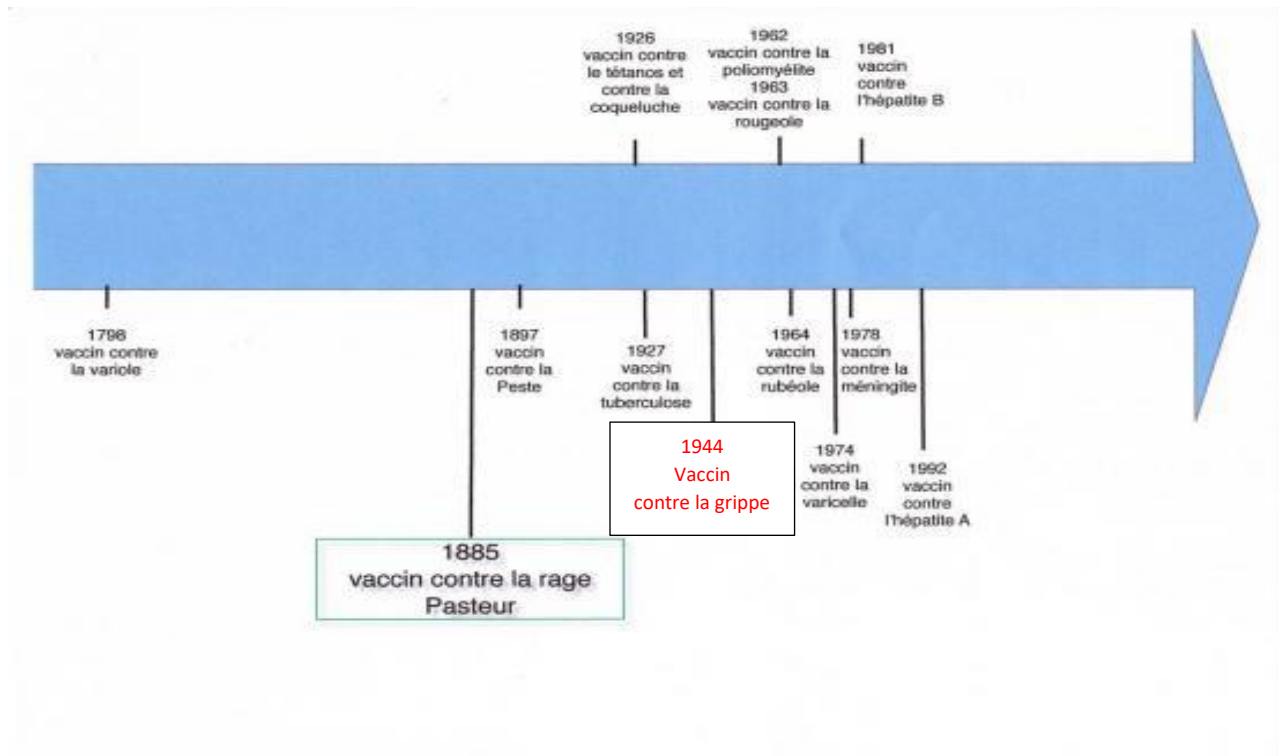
1926
vaccin contre le tétancs et contre la coqueluche

1962
vaccin contre la poliomyélite
1963
vaccin contre la rougeole

1981
vaccin contre l'hépatite B

1798
vaccin contre la variole

1885
vaccin contre la rage
Pasteur

1897
vaccin contre la Peste

1927
vaccin contre la tuberculose

1944
Vaccin
contre la grippe

1964
vaccin contre la rubéole

1974
vaccin contre la varicelle

1978
vaccin contre la méningite

1992
vaccin contre l'hépatite A